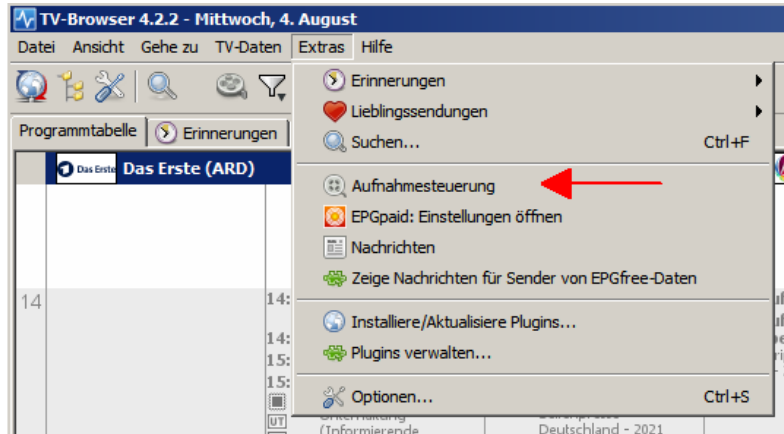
TV-Browser 4.2.2 - Mittwoch, 4. August

Datei Ansicht Gehe zu TV-Daten Extras Hilfe

Programmtabelle Erinnerungen

Das Erste Das Erste (ARD)

14

14:
14:
15:
15:
UT

Erinnerungen
Lieblingssendungen
Suchen... Ctrl+F
Aufnahmesteuerung
EPGpaid: Einstellungen öffnen
Nachrichten
Zeige Nachrichten für Sender von EPGfree-Daten
Installiere/Aktualisiere Plugins...
Plugins verwalten...
Optionen... Ctrl+S

(Informierende
Deutschland - 2021